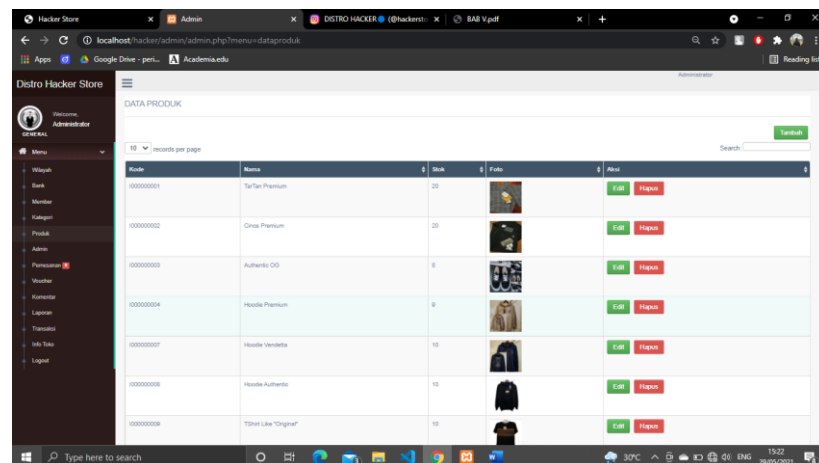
Hacker Store × Admin × DISTRO HACKER (@hackerst × BAB V.pdf × +

localhost/hacker/admin/admin.php?menu=dataproduk

Apps Google Drive - peri... Academia.edu Reading list

Distro Hacker Store

Administrator

Welcome, Administrator

GENERAL

Menu

Wilayah
Bank
Member
Kategori
Produk
Admin
Pemesanan
Voucher
Komentar
Laporan
Transaksi
Info Toko
Logout

DATA PRODUK

Tambah

10 records per page

Search

| Kode | Nama | Stok | Foto | Aksi |
|---|---|---|---|---|
| I000000001 | TarTan Premium | 20 | | Edit Hapus |
| I000000002 | Ciros Premium | 20 | | Edit Hapus |
| I000000003 | Authentic OG | 8 | | Edit Hapus |
| I000000004 | Hoodie Premium | 9 | | Edit Hapus |
| I000000007 | Hoodie Vendetta | 10 | | Edit Hapus |
| I000000008 | Hoodie Authentic | 10 | | Edit Hapus |
| I000000009 | TShirt Like "Original" | 10 | | Edit Hapus |

Type here to search

30°C ENG 15:22 29/05/2021